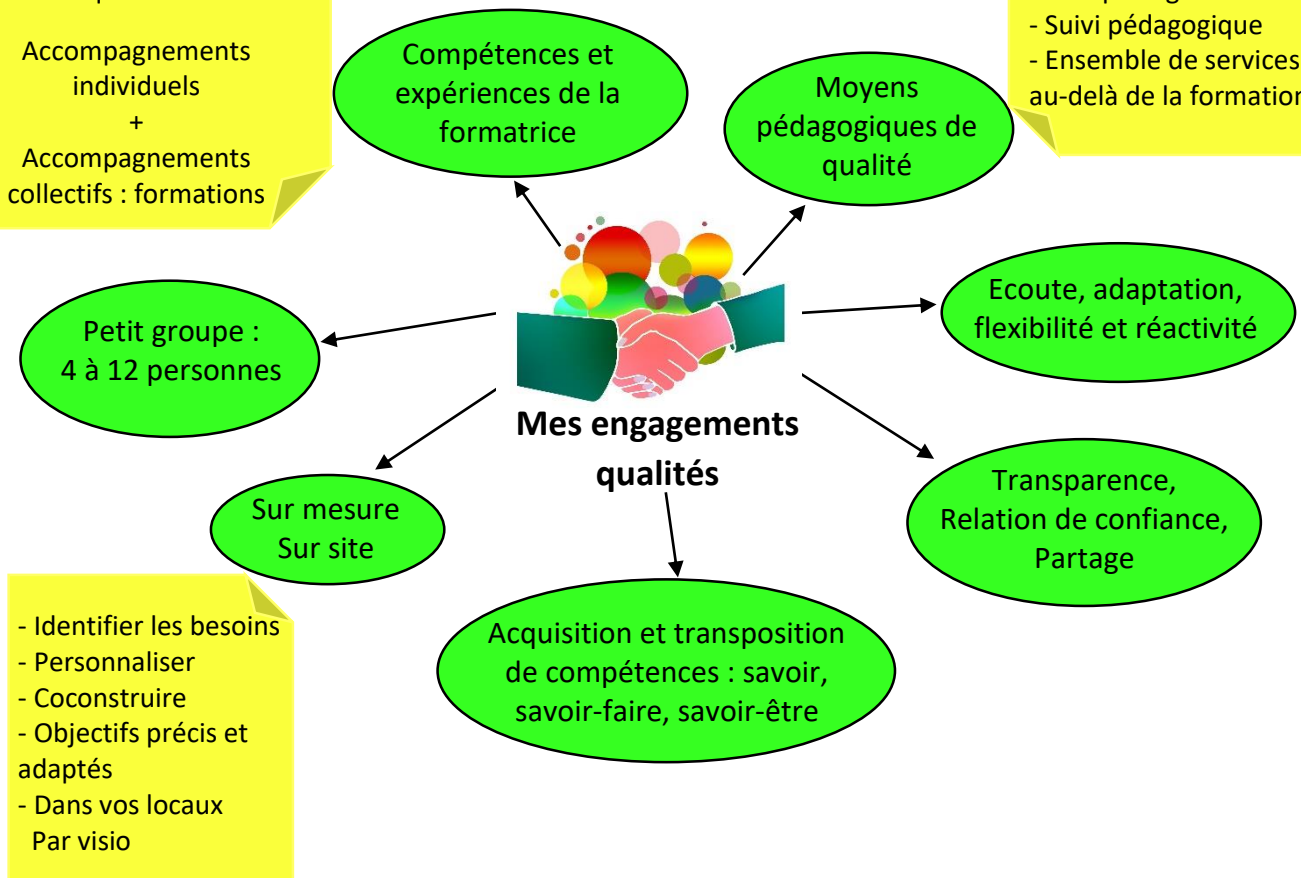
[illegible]

Accompagnements individuels
+
Accompagnements collectifs : formations

Compétences et expériences de la formatrice

Moyens pédagogiques de qualité

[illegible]
- Suivi pédagogique
- Ensemble de services au-delà de la formation

Petit groupe : 4 à 12 personnes

Ecoute, adaptation, flexibilité et réactivité

Mes engagements qualités

Sur mesure
Sur site

Transparence,
Relation de confiance,
Partage

- Identifier les besoins
- Personnaliser
- Coconstruire
- Objectifs précis et adaptés
- Dans vos locaux
Par visio

Acquisition et transposition de compétences : savoir, savoir-faire, savoir-être